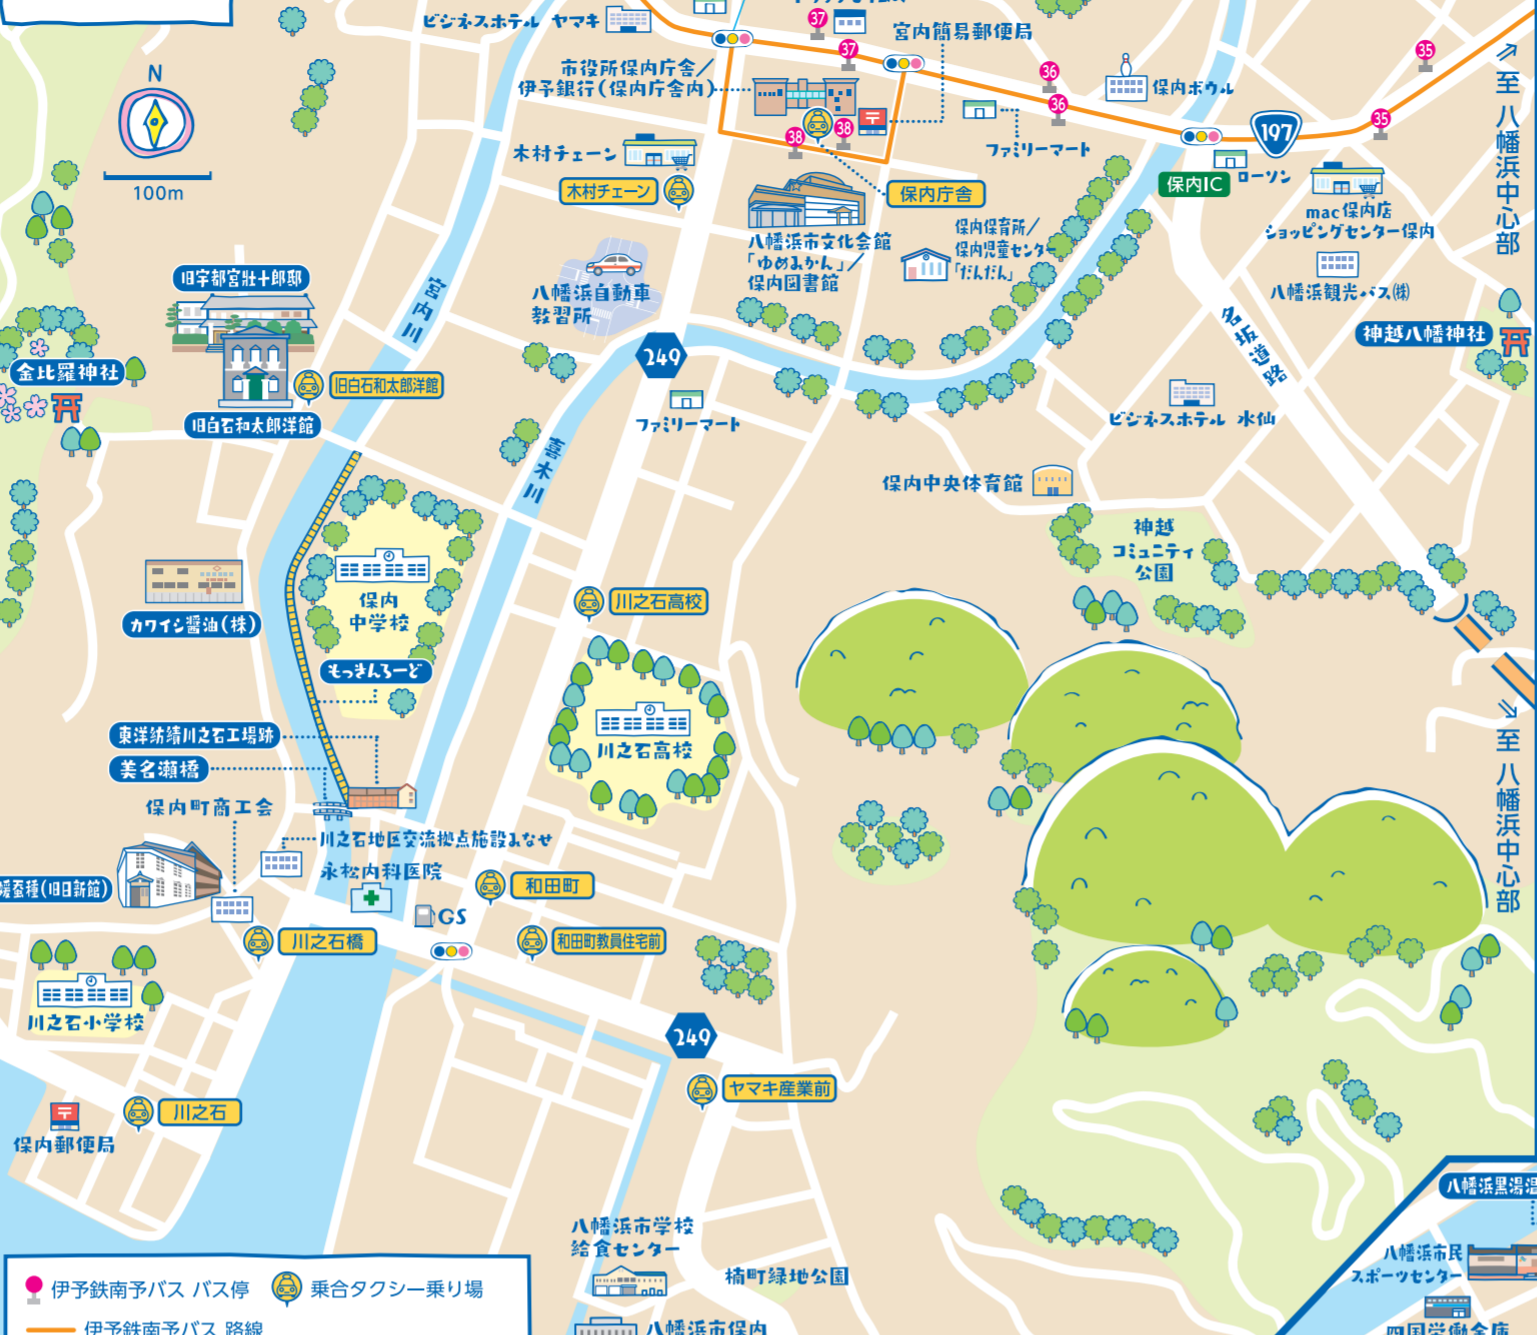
N
100m
ビジネスホテル ヤマキ
37
宮内簡易郵便局
市役所保内庁舎/伊予銀行(保内庁舎内)
37
36
保内ボウル
36
35
35
至八幡浜中心部
197
38
38
木村チェーン
木村チェーン
ファミリーマート
保内庁舎
保内IC
ローソン
mac保内店 ショッピングセンター保内
八幡浜文化会館「ゆめみかん」/保内図書館
保内保育所/保内児童センター「だんだん」
八幡浜観光バス(株)
旧宇都宮壮十郎邸
宮内川
八幡浜自動車教習所
神越八幡神社
金比羅神社
旧白石和太郎洋館
249
名坂道路
旧白石和太郎洋館
ファミリーマート
ビジネスホテル 水仙
喜木川
保内中央体育館
神越コミュニティ公園
カワイシ醤油(株)
保内中学校
川之石高校
もっきんろーど
川之石高校
東洋紡績川之石工場跡
美名瀬橋
至八幡浜中心部
保内町商工会
川之石地区交流拠点施設あかせ
永松内科医院
蚕種(旧白石新館)
GS
和田町
川之石橋
和田町教員住宅前
川之石小学校
249
ヤマキ産業前
川之石
保内郵便局
八幡浜黒湯温
八幡浜市学校給食センター
八幡浜市民スポーツセンター
楠町緑地公園
伊予鉄南予バス バス停
乗合タクシー乗り場
伊予鉄南予バス 路線
八幡浜市保内
四国学働金庫